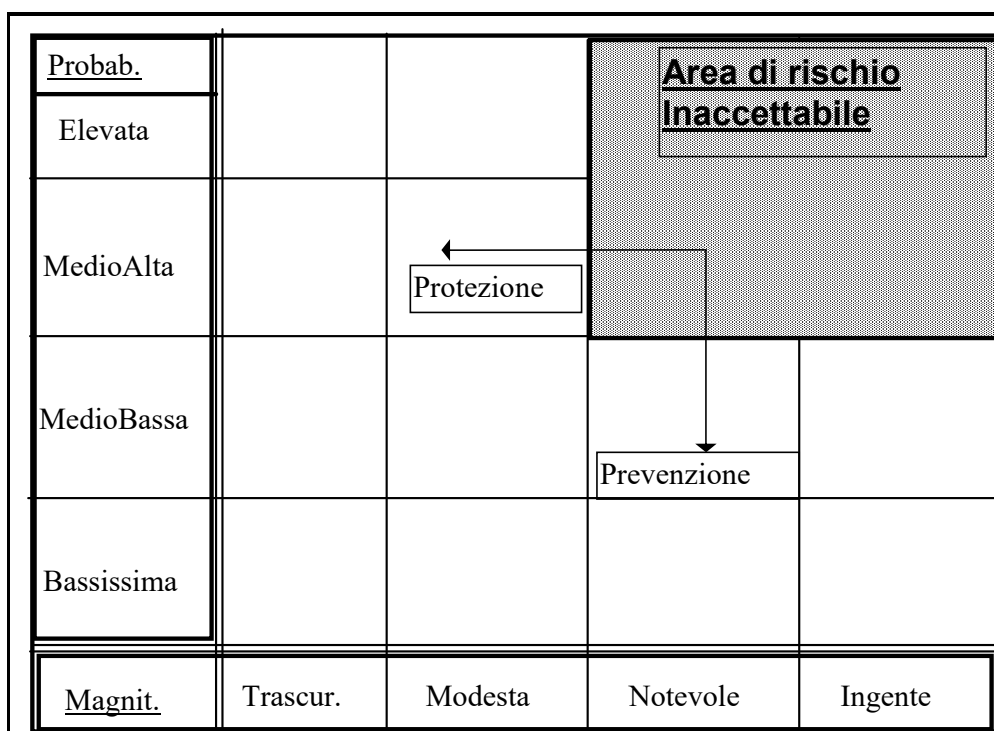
| Probab. Elevata | | | Area di rischio Inaccettabile | |
|---|---|---|---|---|
| MedioAlta | | Protezione | | |
| MedioBassa | | | Prevenzione | |
| Bassissima | | | | |
| Magnit. | Trascur. | Modesta | Notevole | Ingente |